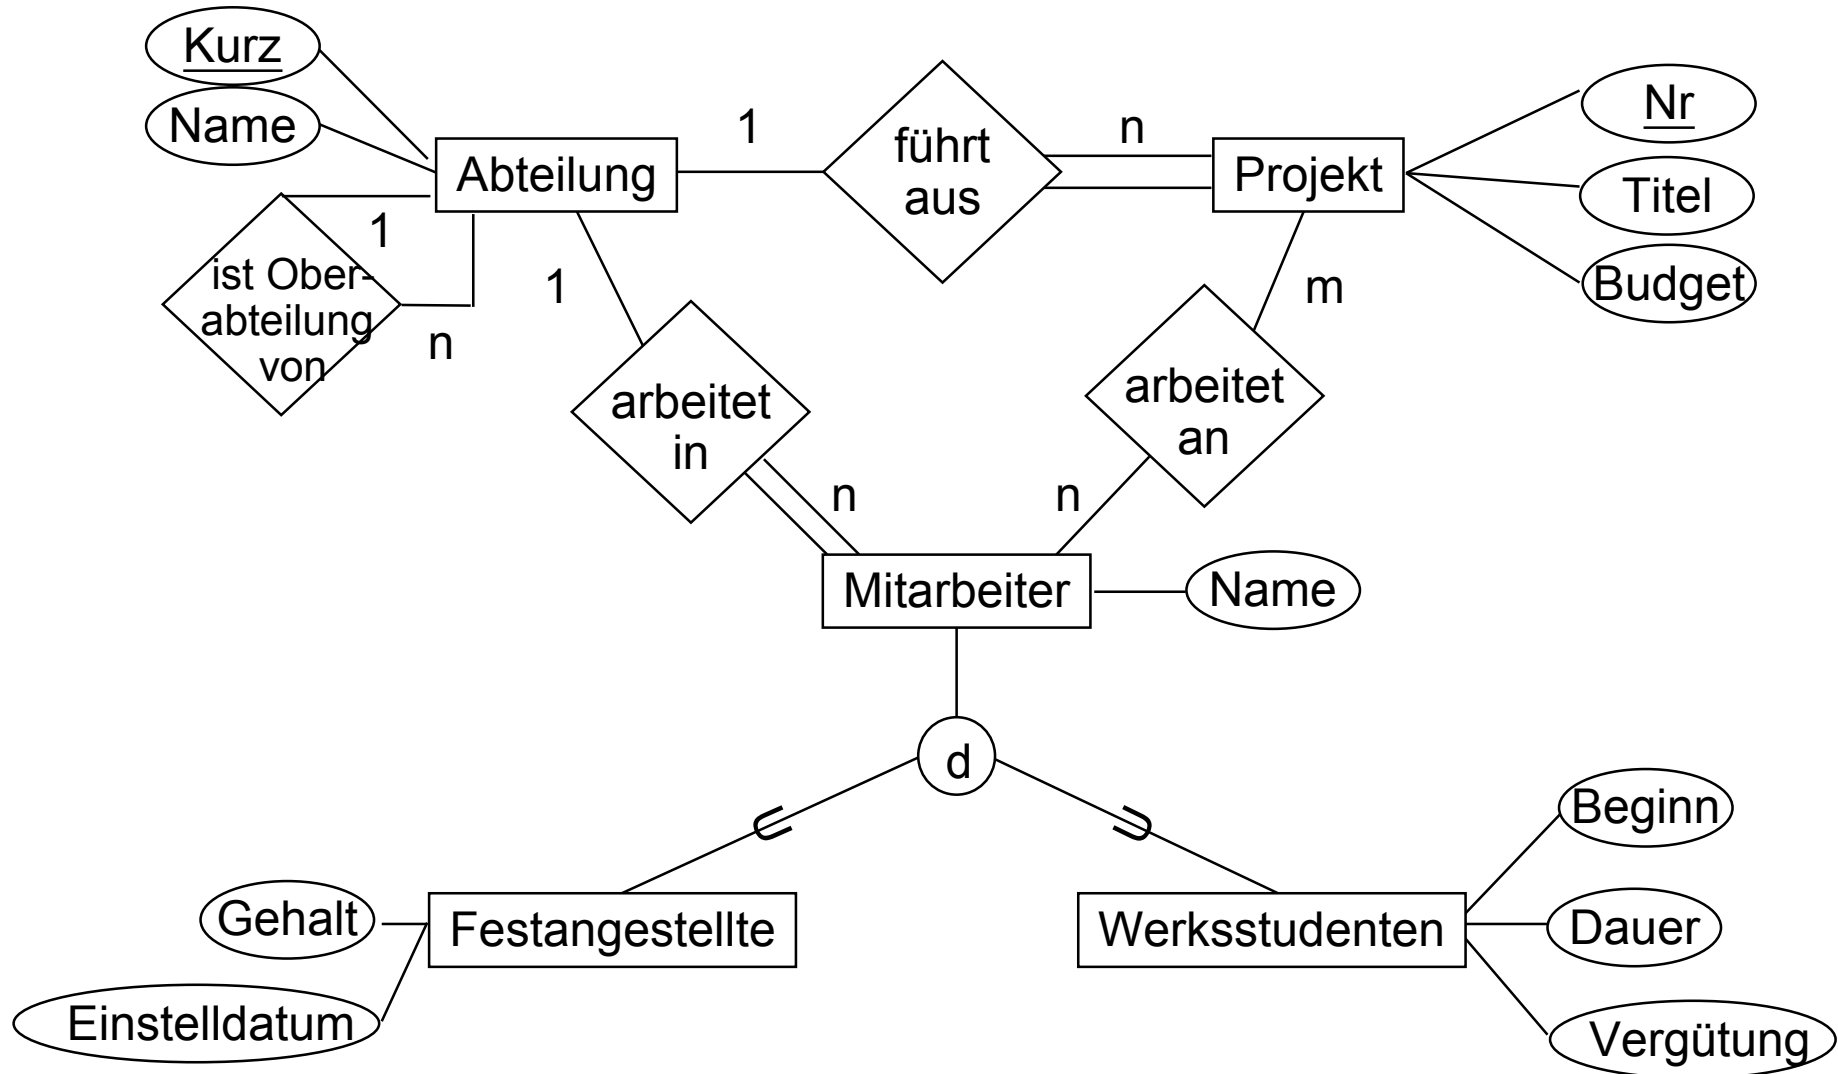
Kurz
Name
Abteilung
1
führt aus
n
Projekt
Nr
Titel
Budget
1
ist Oberabteilung von
n
1
arbeitet in
n
m
arbeitet an
n
Mitarbeiter
Name
d
Beginn
Gehalt
Festangestellte
Werksstudenten
Dauer
Einstelldatum
Vergütung